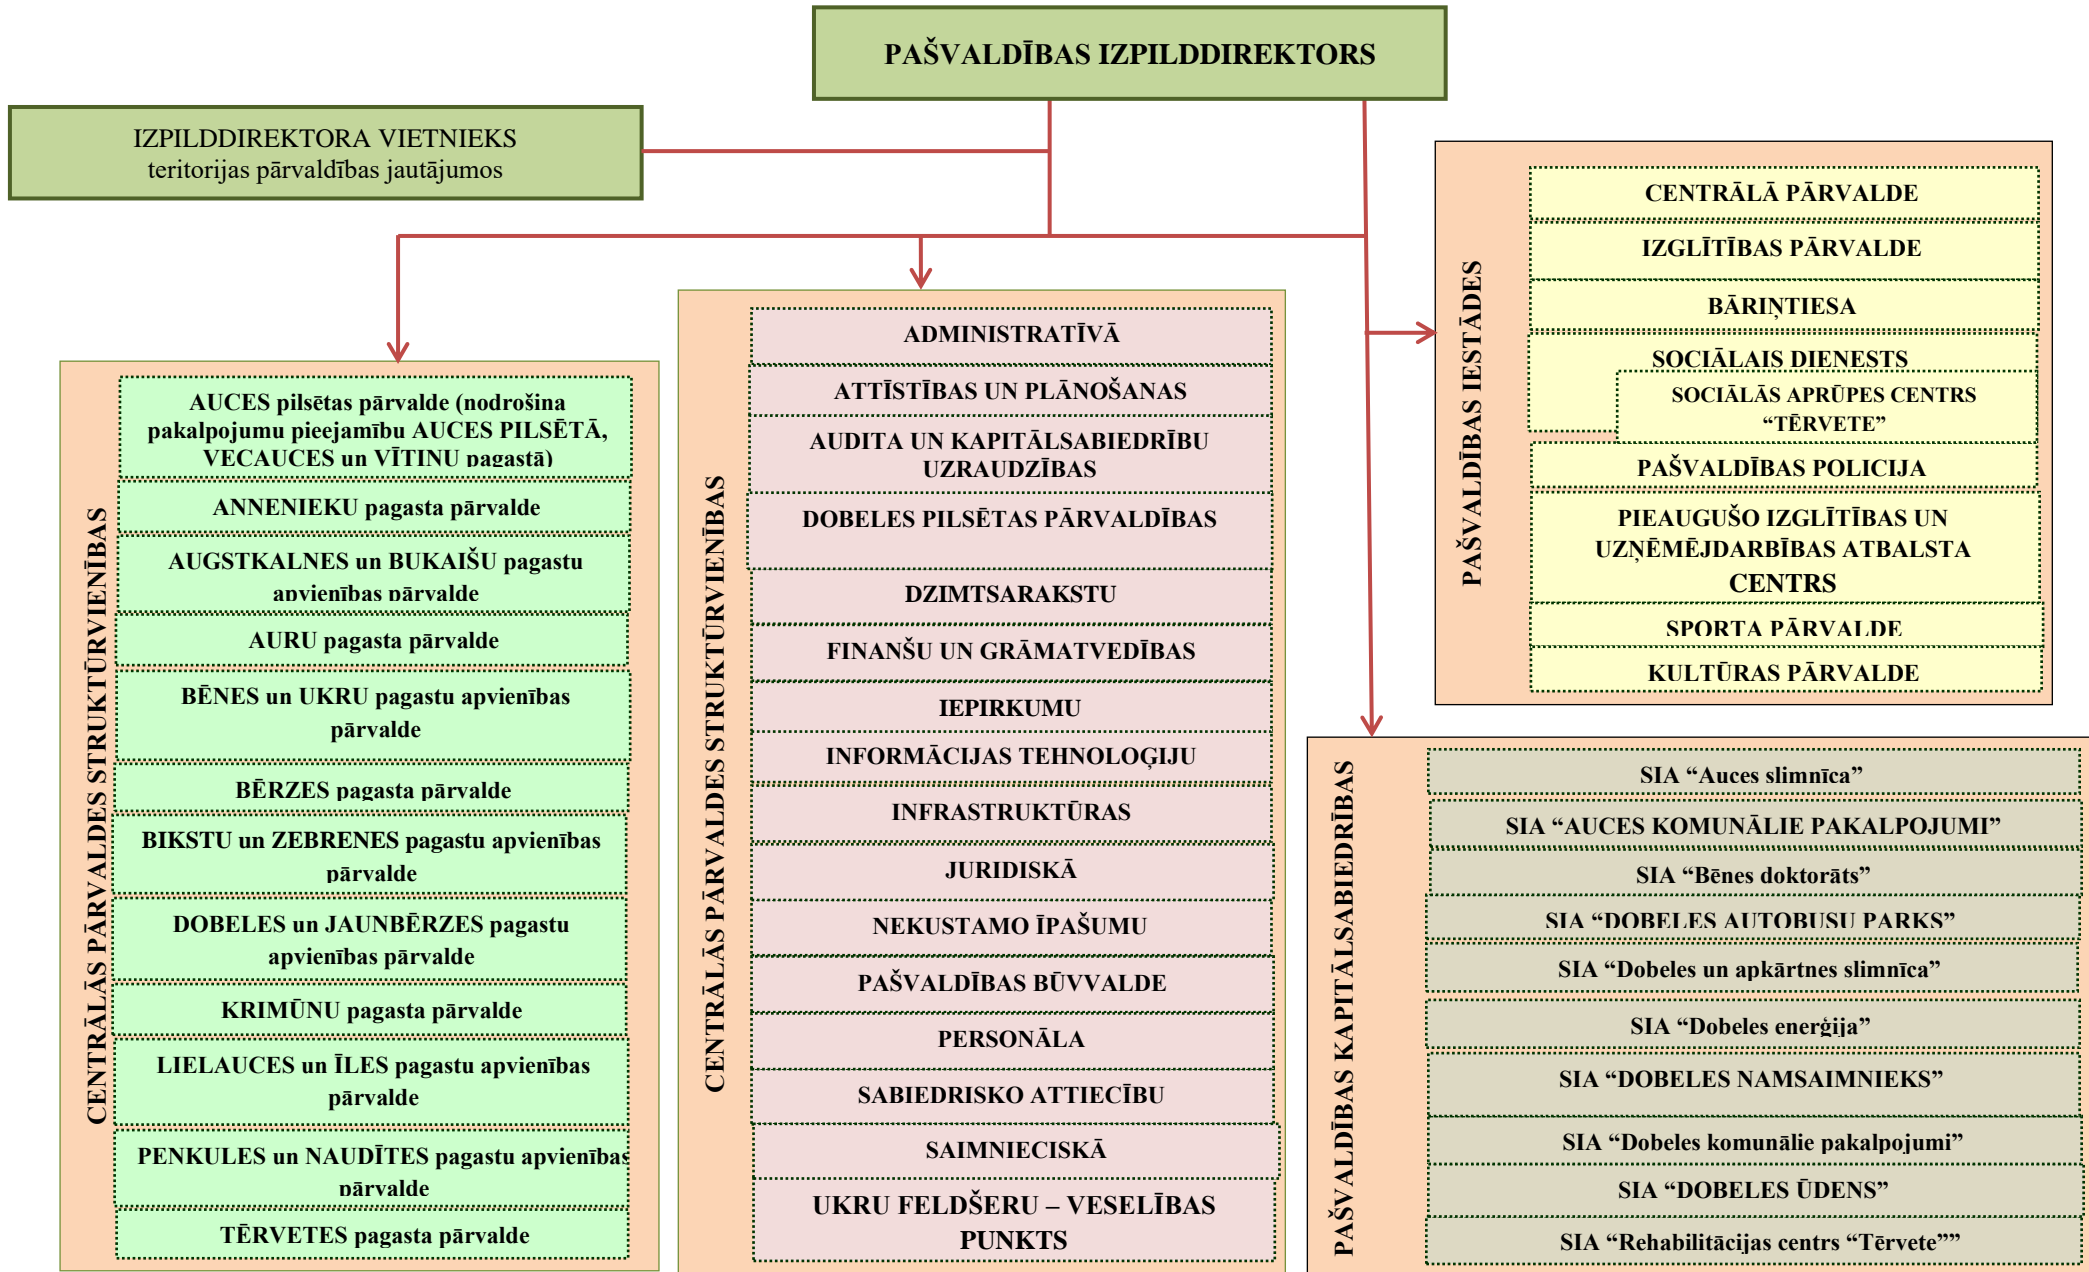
PAŠVALDĪBAS IZPILDDIREKTORS

IZPILDDIREKTORA VIETNIEKS
teritorijas pārvaldības jautājumos

CENTRĀLĀS PĀRVALDES STRUKTŪRVIENĪBAS

AUCES pilsētas pārvalde (nodrošina pakalpojumu pieejamību AUCES PILSĒTĀ, VECAUCES un VĪTIŅU pagastā)

ANNENIEKU pagasta pārvalde

AUGSTKALNES un BUKAIŠU pagastu apvienības pārvalde

AURU pagasta pārvalde

BĒNES un UKRU pagastu apvienības pārvalde

BĒRZES pagasta pārvalde

BIKSTU un ZEBRENES pagastu apvienības pārvalde

DOBELES un JAUNBĒRZES pagastu apvienības pārvalde

KRIMŪNU pagasta pārvalde

LIELAUCES un ĪLES pagastu apvienības pārvalde

PENKULES un NAUDĪTES pagastu apvienības pārvalde

TĒRVETES pagasta pārvalde

CENTRĀLĀS PĀRVALDES STRUKTŪRVIENĪBAS

ADMINISTRATĪVĀ

ATTĪSTĪBAS UN PLĀNOŠANAS

AUDITA UN KAPITĀLSABIEDRĪBU UZRAUDZĪBAS

DOBELES PILSĒTAS PĀRVALDĪBAS

DZIMTSARAKSTU

FINANŠU UN GRĀMATVEDĪBAS

IEPIRKUMU

INFORMĀCIJAS TEHNOLOĢIJU

INFRASTRUKTŪRAS

JURIDISKĀ

NEKUSTAMO ĪPAŠUMU

PAŠVALDĪBAS BŪVVALDE

PERSONĀLA

SABIEDRISKO ATTIECĪBU

SAIMNIECISKĀ

UKRU FELDŠERU – VESELĪBAS PUNKTS

PAŠVALDĪBAS IESTĀDES

CENTRĀLĀ PĀRVALDE

IZGLĪTĪBAS PĀRVALDE

BĀRIŅTIESA

SOCIĀLAIS DIENESTS

SOCIĀLĀS APRŪPES CENTRS “TĒRVETE”

PAŠVALDĪBAS POLICIJA

PIEAUGUŠO IZGLĪTĪBAS UN UZŅĒMĒJDARBĪBAS ATBALSTA CENTRS

SPORTA PĀRVALDE

KULTŪRAS PĀRVALDE

PAŠVALDĪBAS KAPITĀLSABIEDRĪBAS

SIA “Auces slimnīca”

SIA “AUCES KOMUNĀLIE PAKALPOJUMI”

SIA “Bēnes doktorāts”

SIA “DOBELES AUTOBUSU PARKS”

SIA “Dobeles un apkārtnes slimnīca”

SIA “Dobeles enerģija”

SIA “DOBELES NAMSAIMNIEKS”

SIA “Dobeles komunālie pakalpojumi”

SIA “DOBELES ŪDENS”

SIA “Rehabilitācijas centrs “Tērvete””